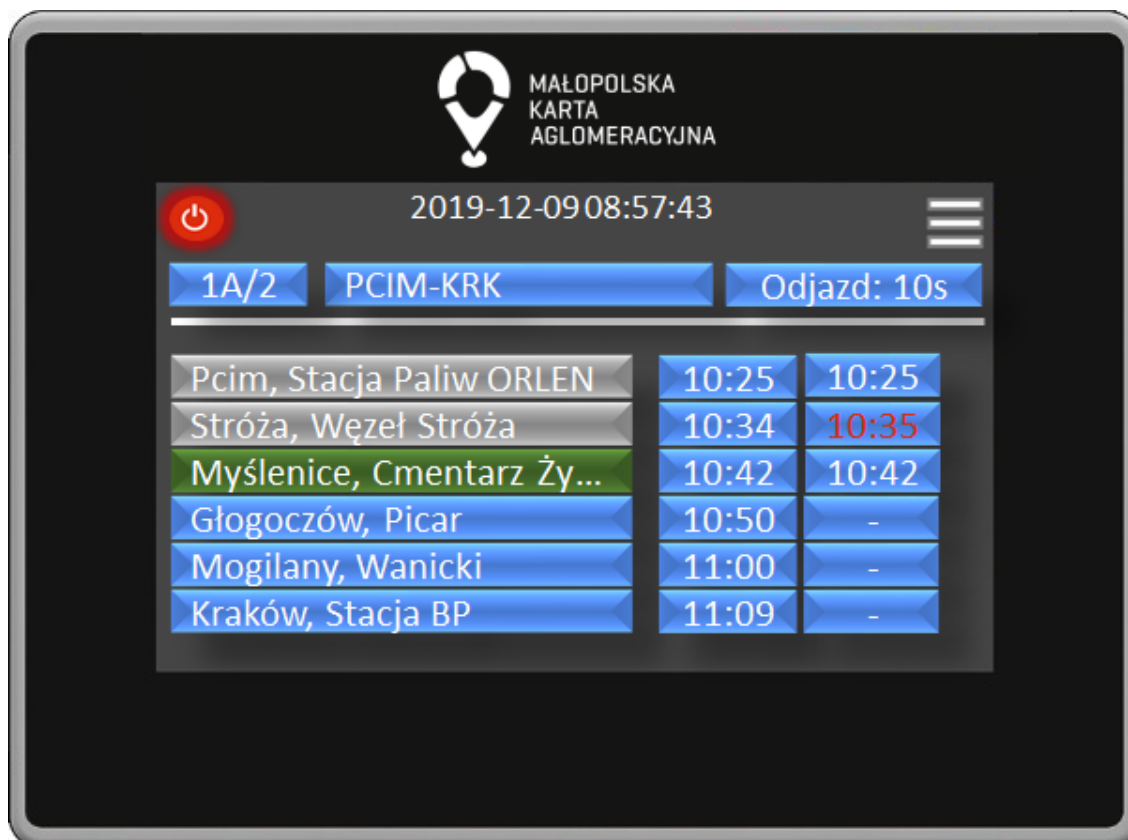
MAŁOPOLSKA
KARTA
AGLOMERACYJNA

2019-12-09 08:57:43

1A/2

PCIM-KRK

Odjazd: 10s

| | | |
|---|---|---|
| Pcim, Stacja Paliw ORLEN | 10:25 | 10:25 |
| Stróża, Węzeł Stróża | 10:34 | 10:35 |
| Myślenice, Cmentarz Ży... | 10:42 | 10:42 |
| Głogoczów, Picar | 10:50 | - |
| Mogilany, Wanicki | 11:00 | - |
| Kraków, Stacja BP | 11:09 | - |